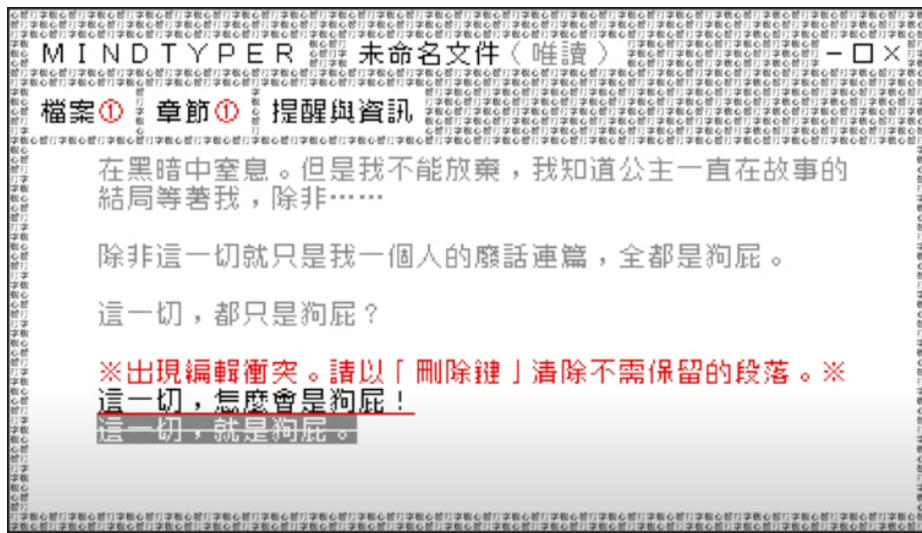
MINDTYPER 未命名文件（唯讀） －□×

檔案① 章節① 提醒與資訊

在黑暗中窒息。但是我不能放棄，我知道公主一直在故事的結局等著我，除非……

除非這一切就只是我一個人的廢話連篇，全都是狗屁。

這一切，都只是狗屁？

※出現編輯衝突。請以「刪除鍵」清除不需保留的段落。※
這一切，怎麼會是狗屁！
這一切，就是狗屁。